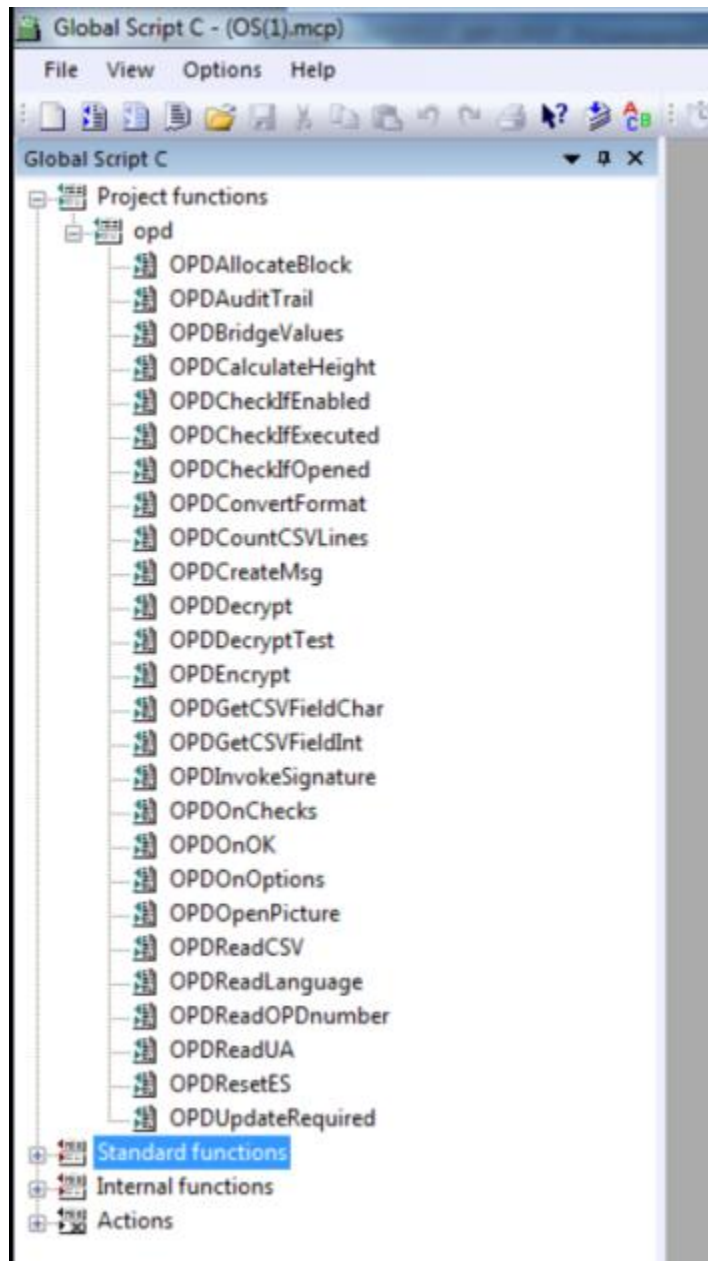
Global Script C - (OS(1).mcp)

File View Options Help

Global Script C

Project functions
opd
OPDAllocateBlock
OPDAuditTrail
OPDBridgeValues
OPDCalculateHeight
OPDCheckIfEnabled
OPDCheckIfExecuted
OPDCheckIfOpened
OPDConvertFormat
OPDCountCSVLines
OPDCreateMsg
OPDDecrypt
OPDDecryptTest
OPDEncrypt
OPDGetCSVFieldChar
OPDGetCSVFieldInt
OPDInvokeSignature
OPDOnChecks
OPDOnOK
OPDOnOptions
OPDOpenPicture
OPDReadCSV
OPDReadLanguage
OPDReadOPDnumber
OPDReadUA
OPDResetES
OPDUpdateRequired
Standard functions
Internal functions
Actions